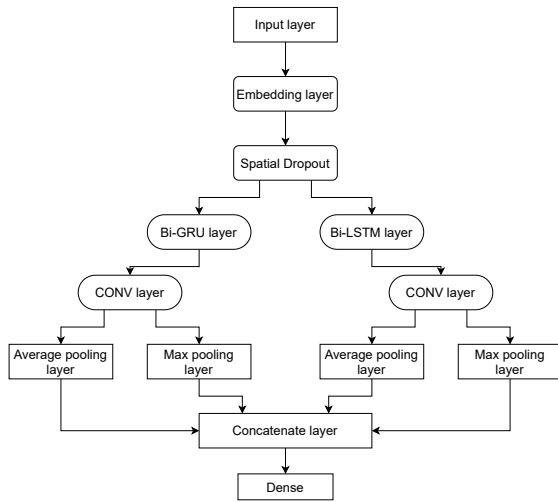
Input layer

Embedding layer

Spatial Dropout

Bi-GRU layer

Bi-LSTM layer

CONV layer

CONV layer

Average pooling layer

Max pooling layer

Average pooling layer

Max pooling layer

Concatenate layer

Dense